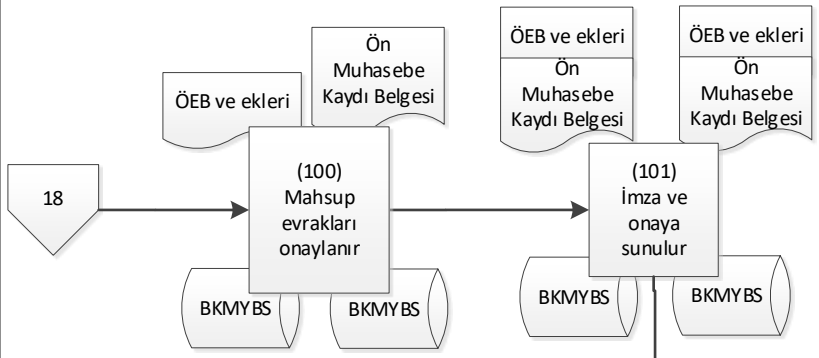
ÖEB ve ekleri

Ön Muhasebe Kaydı Belgesi

18

(100) Mahsup evrakları onaylanır

BKMYBS

BKMYBS

ÖEB ve ekleri

Ön Muhasebe Kaydı Belgesi

ÖEB ve ekleri

Ön Muhasebe Kaydı Belgesi

(101) İmza ve onaya sunulur

BKMYBS

BKMYBS